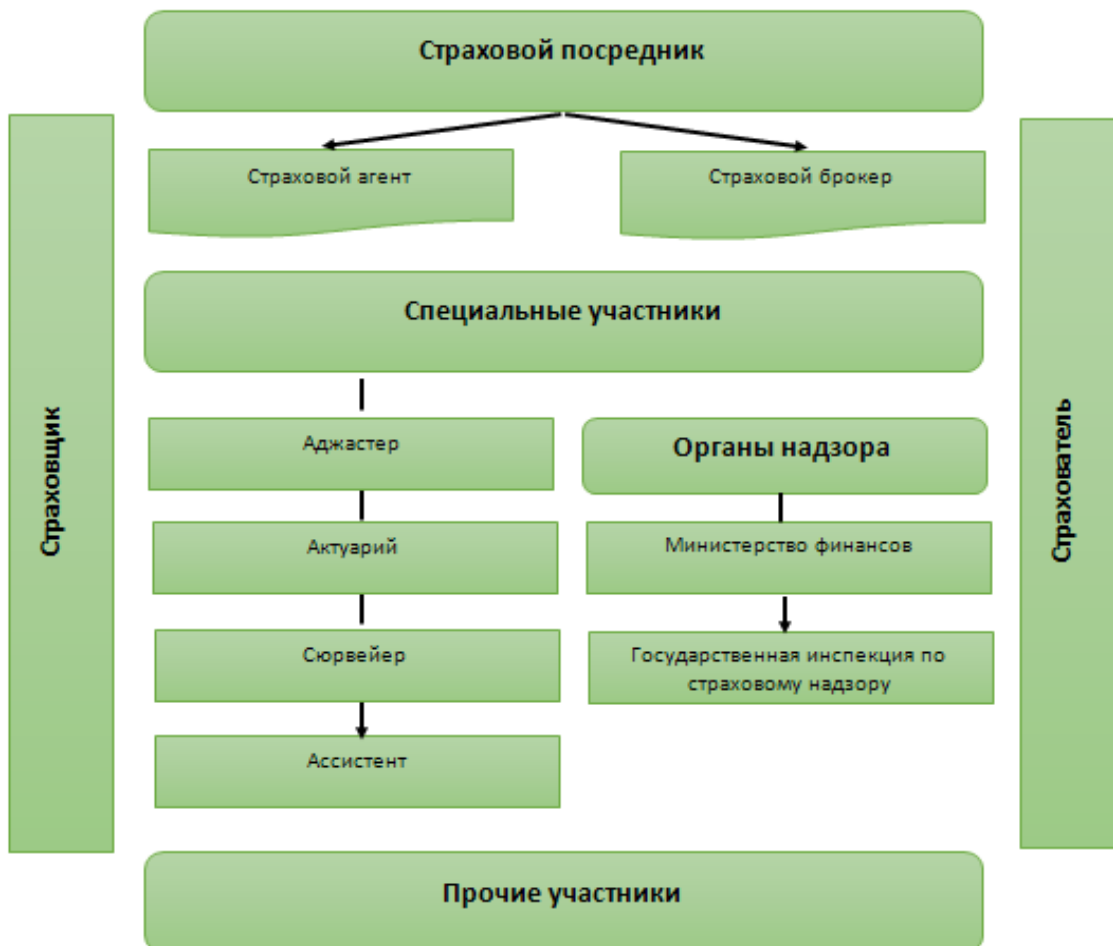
Страховой посредник

Страховой агент

Страховой брокер

Специальные участники

Страховщик

Адджастер

Актуарий

Сюрвейер

Ассистент

Органы надзора

Министерство финансов

Государственная инспекция по страховому надзору

Страхователь

Прочие участники